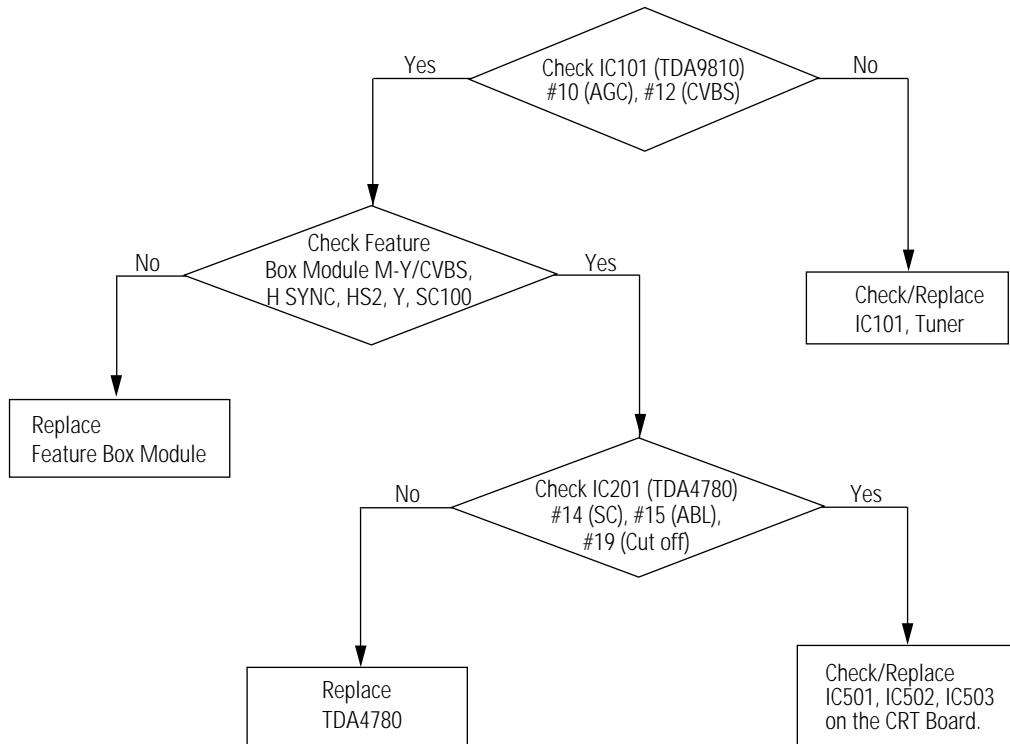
Check IC101 (TDA9810) #10 (AGC), #12 (CVBS)

Yes

No

Check Feature Box Module M-Y/CVBS, H SYNC, HS2, Y, SC100

No

Yes

Check/Replace IC101, Tuner

Replace Feature Box Module

Check IC201 (TDA4780) #14 (SC), #15 (ABL), #19 (Cut off)

No

Yes

Replace TDA4780

Check/Replace IC501, IC502, IC503 on the CRT Board.